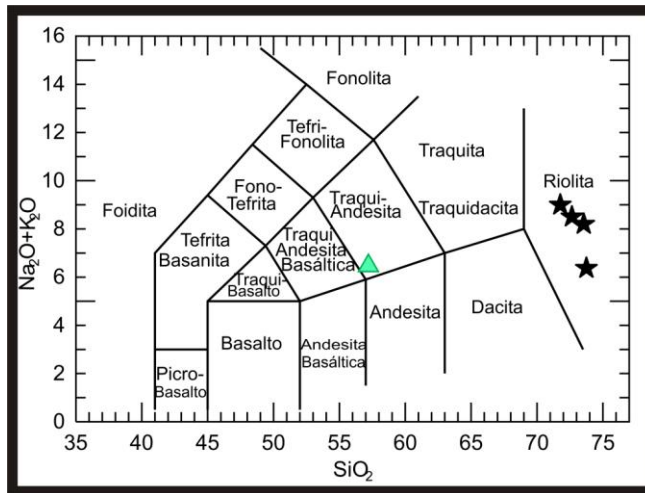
16
14
12
10
8
6
4
2
0
$Na_2O+K_2O$
35 40 45 50 55 60 65 70 75
$SiO_2$
Fonolita
Tefri-Fonolita
Fono-Tefrita
Traqui-Andesita
Traquita
Traquidacita
Riolita
Foidita
Tefrita Basanita
Traqui Andesita Basáltica
Traqui-Basalto
Basalto
Andesita Basáltica
Andesita
Dacita
Picro-Basalto